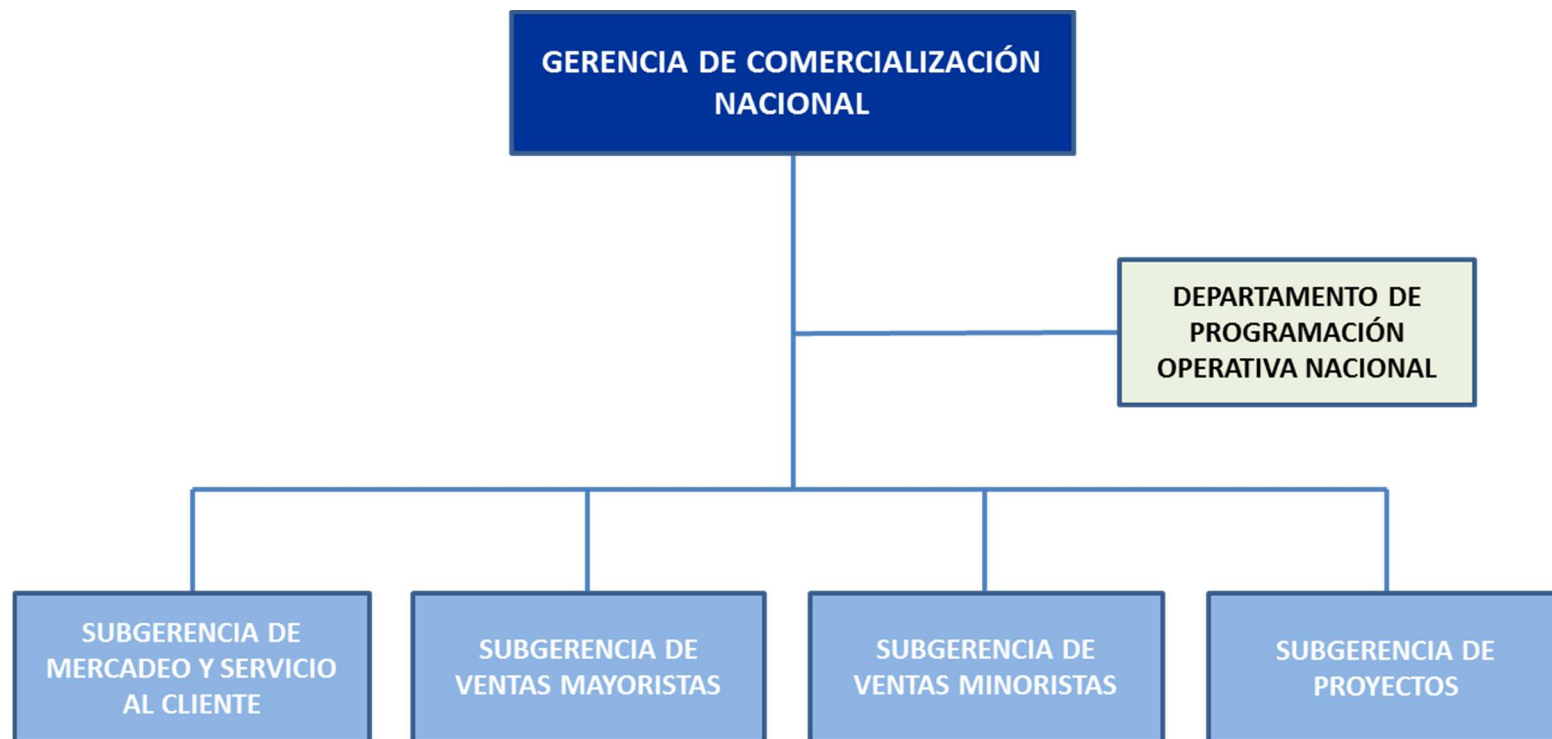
GERENCIA DE COMERCIALIZACIÓN NACIONAL

DEPARTAMENTO DE PROGRAMACIÓN OPERATIVA NACIONAL

SUBGERENCIA DE MERCADEO Y SERVICIO AL CLIENTE

SUBGERENCIA DE VENTAS MAYORISTAS

SUBGERENCIA DE VENTAS MINORISTAS

SUBGERENCIA DE PROYECTOS